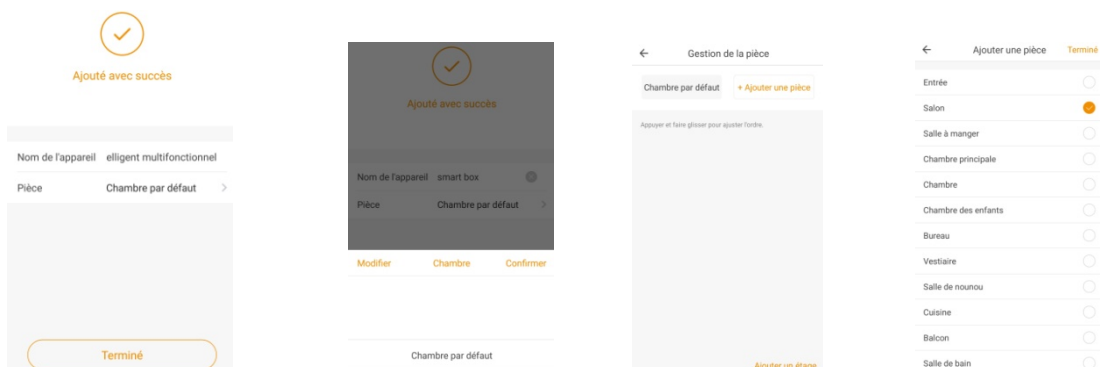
Ajouté avec succès

Nom de l'appareil elligent multifonctionnel
Pièce Chambre par défaut

Terminé

Ajouté avec succès

Nom de l'appareil smart box
Pièce Chambre par défaut

Modifier Chambre Confirmer

Chambre par défaut

Gestion de la pièce

Chambre par défaut + Ajouter une pièce

Appuyer et faire glisser pour ajuster l'ordre.

Ajouter un étage

Ajouter une pièce Terminé

Entrée
Salon
Salle à manger
Chambre principale
Chambre
Chambre des enfants
Bureau
Vestiaire
Salle de nounou
Cuisine
Balcon
Salle de bain